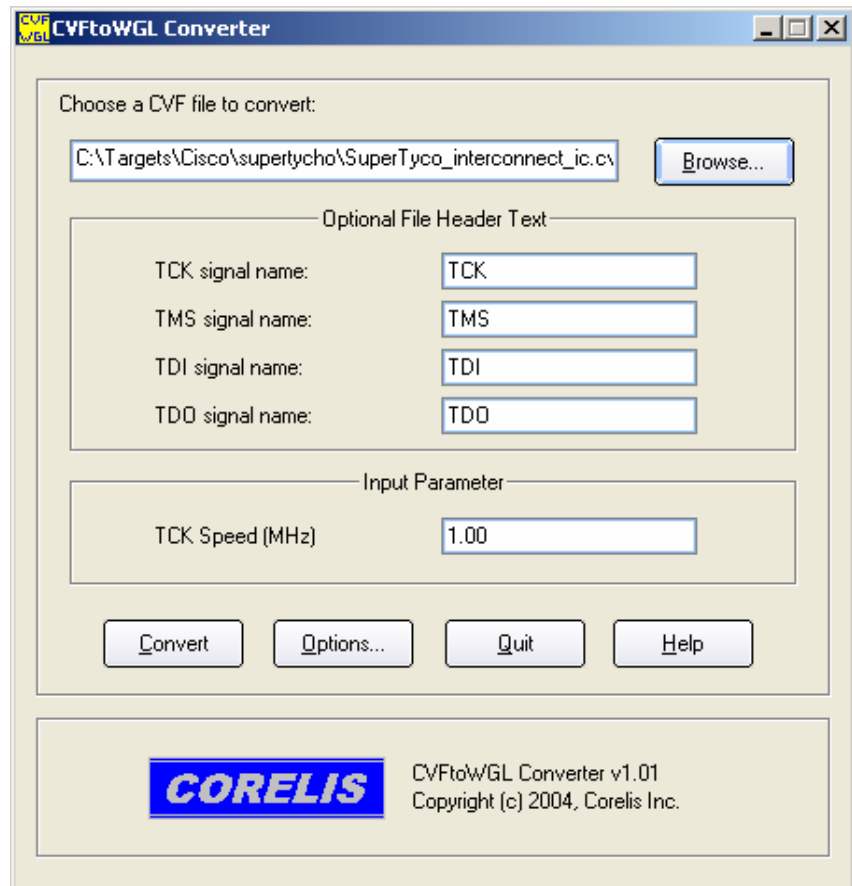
CVF WGL CVFtoWGL Converter

Choose a CVF file to convert:

C:\Targets\Cisco\supertycho\SuperTyco_interconnect_ic.cv

Browse...

Optional File Header Text

TCK signal name: TCK

TMS signal name: TMS

TDI signal name: TDI

TDO signal name: TDO

Input Parameter

TCK Speed (MHz) 1.00

Convert Options... Quit Help

CORELIS

CVFtoWGL Converter v1.01
Copyright (c) 2004, Corelis Inc.